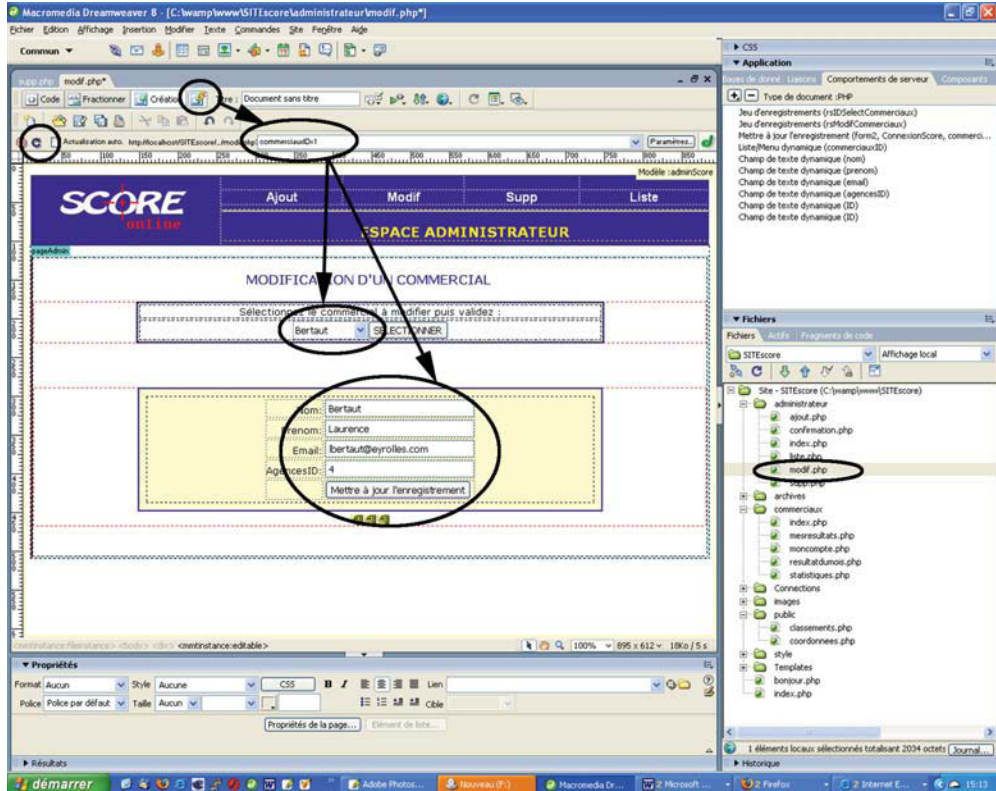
Macromedia Dreamweaver 8 - [C:\wamp\www\SITEscore\administrateur\modif.php*]
Fichier Edition Affichage Insertion Modifier Texte Commandes Site Fenêtre Aide
Commun
supp.php modif.php*
Code Fractionner Création Titre : Document sans titre
Actualisation auto. http://localhost/SITEscore/...modif.php commerciauxID=1 Paramètres...
Modèle :adminScore
SCORE online
Ajout Modif Supp Liste
ESPACE ADMINISTRATEUR
pageAdmin
MODIFICATION D'UN COMMERCIAL
Sélectionnez le commercial à modifier puis validez :
Bertaut SELECTIONNER
Nom: Bertaut
Prenom: Laurence
Email: lbertaut@eyrolles.com
AgencesID: 4
Mettre à jour l'enregistrement
<mmtinstance:fileinstance> <body> <div> <mmtinstance:editable>
100% 895 x 612 18Ko / 5 s
Propriétés
Format Aucun Style Aucune CSS Lien
Police Police par défaut Taille Aucun Cible
Propriétés de la page... Elément de liste...
Résultats
CSS
Application
Bases de donné Liaisons Comportements de serveur Composants
Type de document :PHP
Jeu d'enregistrements (rsIDSelectCommerciaux)
Jeu d'enregistrements (rsModifCommerciaux)
Mettre à jour l'enregistrement (form2, ConnexionScore, commerci...
Liste/Menu dynamique (commerciauxID)
Champ de texte dynamique (nom)
Champ de texte dynamique (prenom)
Champ de texte dynamique (email)
Champ de texte dynamique (agencesID)
Champ de texte dynamique (ID)
Champ de texte dynamique (ID)
Fichiers
Fichiers Actifs Fragments de code
SITEscore Affichage local
Site - SITEscore (C:\wamp\www\SITEscore)
administrateur
ajout.php
confirmation.php
index.php
liste.php
modif.php
supp.php
archives
commerciaux
index.php
mesresultats.php
moncompte.php
resultatdumois.php
statistiques.php
Connections
images
public
classements.php
coordonnees.php
style
Templates
bonjour.php
index.php
1 éléments locaux sélectionnés totalisant 2034 octets Journal...
Historique
démarrer Adobe Photos... Nouveau (F:) Macromedia Dr... 2 Microsoft ... 2 Firefox 2 Internet E... 15:13